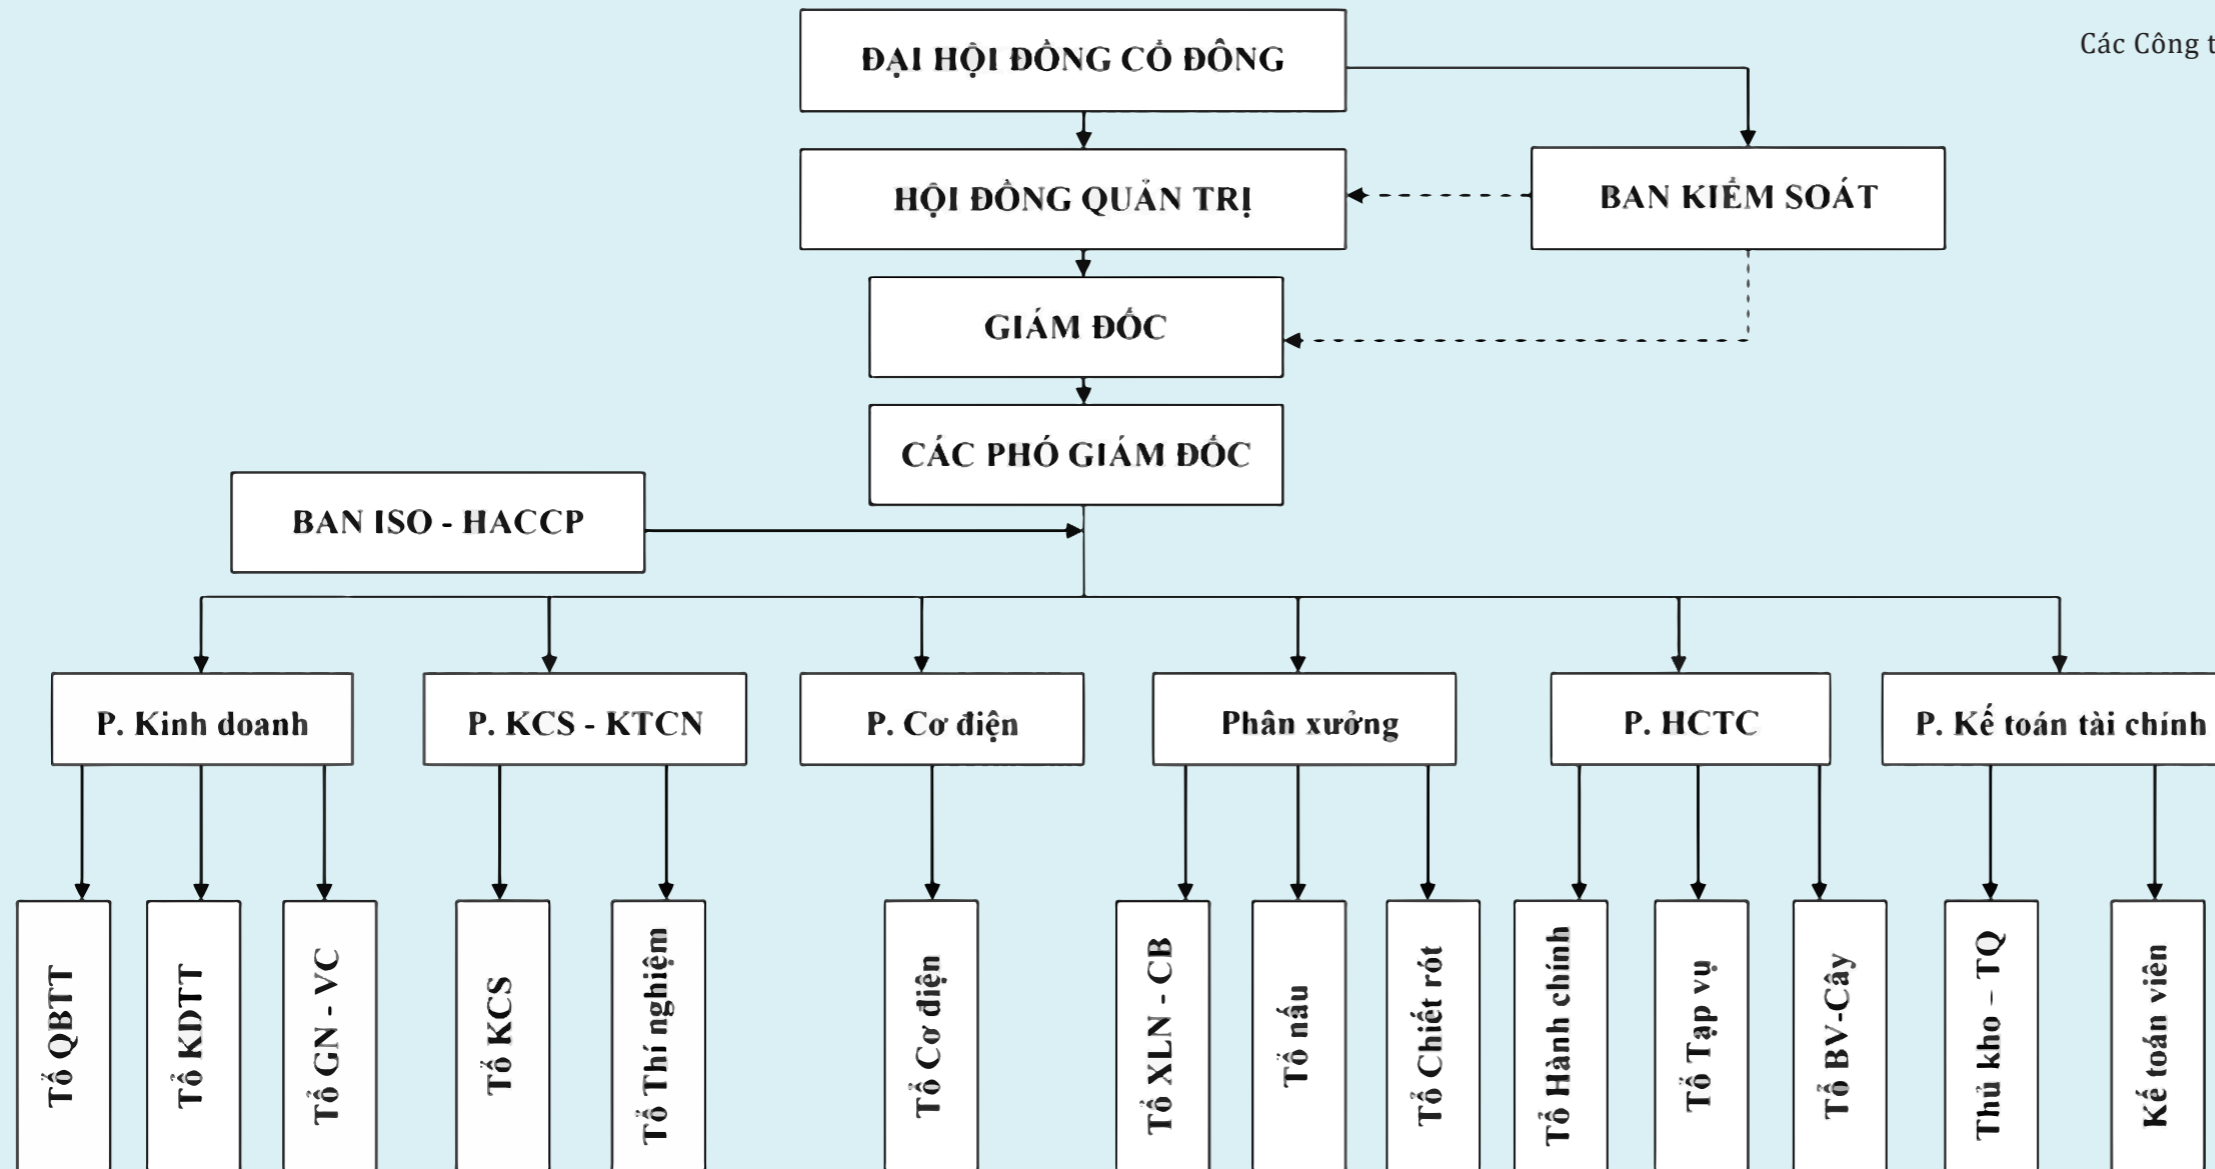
Các Công t

ĐẠI HỘI ĐỒNG CỔ ĐÔNG

HỘI ĐỒNG QUẢN TRỊ

BAN KIỂM SOÁT

GIÁM ĐỐC

CÁC PHÓ GIÁM ĐỐC

BAN ISO - HACCP

P. Kinh doanh

P. KCS - KTCN

P. Cơ điện

Phân xưởng

P. HCTC

P. Kế toán tài chính

Tổ QBTT

Tổ KDTT

Tổ GN - VC

Tổ KCS

Tổ Thí nghiệm

Tổ Cơ điện

Tổ XLN - CB

Tổ nấu

Tổ Chiết rót

Tổ Hành chính

Tổ Tạp vụ

Tổ BV-Cây

Thủ kho – TQ

Kế toán viên